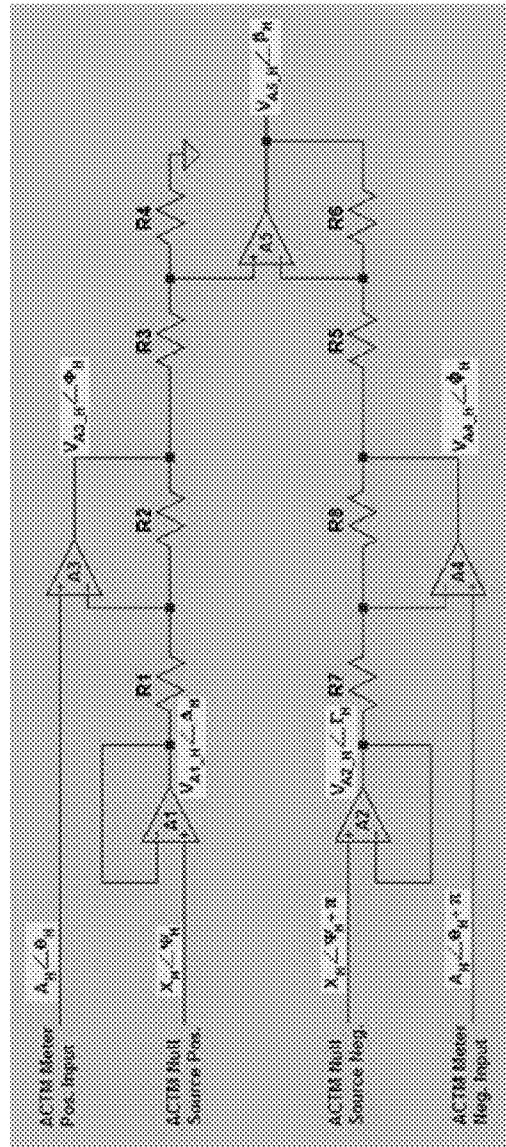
ACTM Meter Pos. Input
$A_H \angle \theta_H$
ACTM Null Source Pos.
$X_H \angle \Psi_H$
ACTM Null Source Neg.
$X_H \angle \Psi_H + \pi$
ACTM Meter Neg. Input
$A_H \angle \theta_H + \pi$
A1
A2
A3
A4
A5
$V_{A1\_H} \angle \Lambda_H$
$V_{A2\_H} \angle \Gamma_H$
$V_{A3\_H} \angle \Phi_H$
$V_{A4\_H} \angle \Phi_H$
$V_{A5\_H} \angle \beta_H$
R1
R2
R3
R4
R5
R6
R7
R8